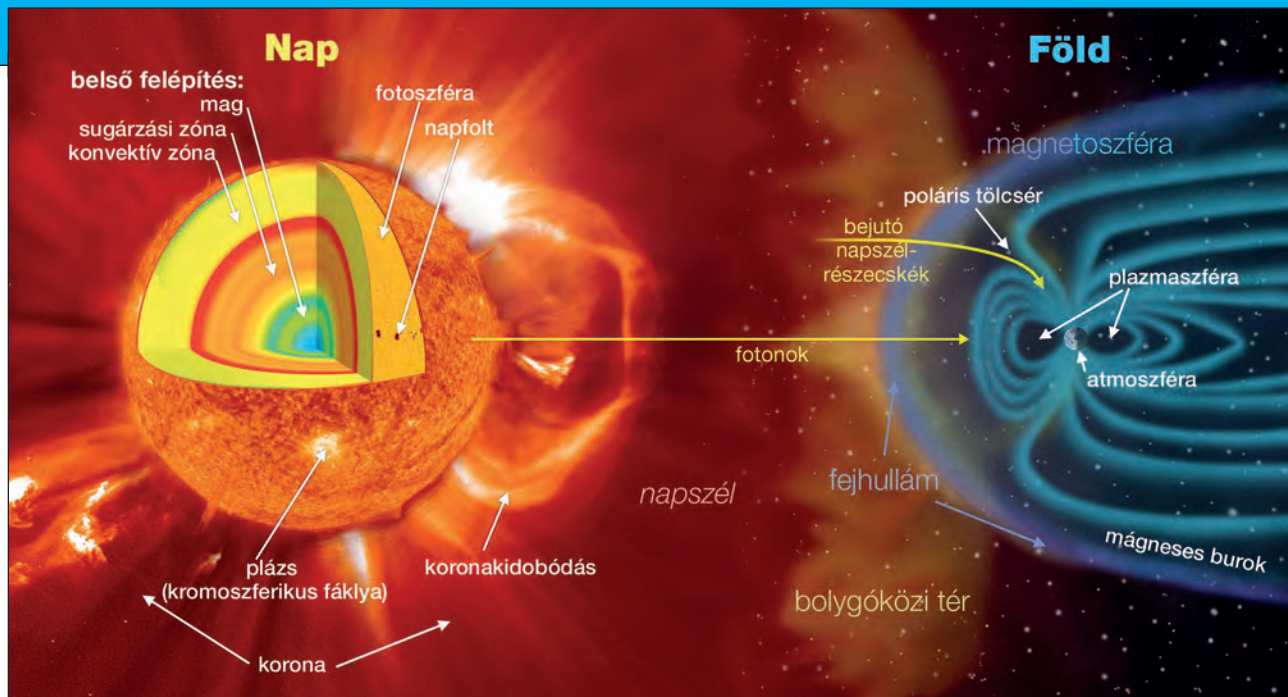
Nap

Föld

belső felépítés:
mag
sugárzási zóna
konvektív zóna

fotoszféra

napfolt

magnetoszféra

poláris tölcsér

bejutó napszél-részecskék

plazmaszféra

fotonok

atmoszféra

fejhullám

napszél

mágneses burok

plázs
(kromoszferikus fáklya)

koronakidobódás

bolygóközi tér

korona